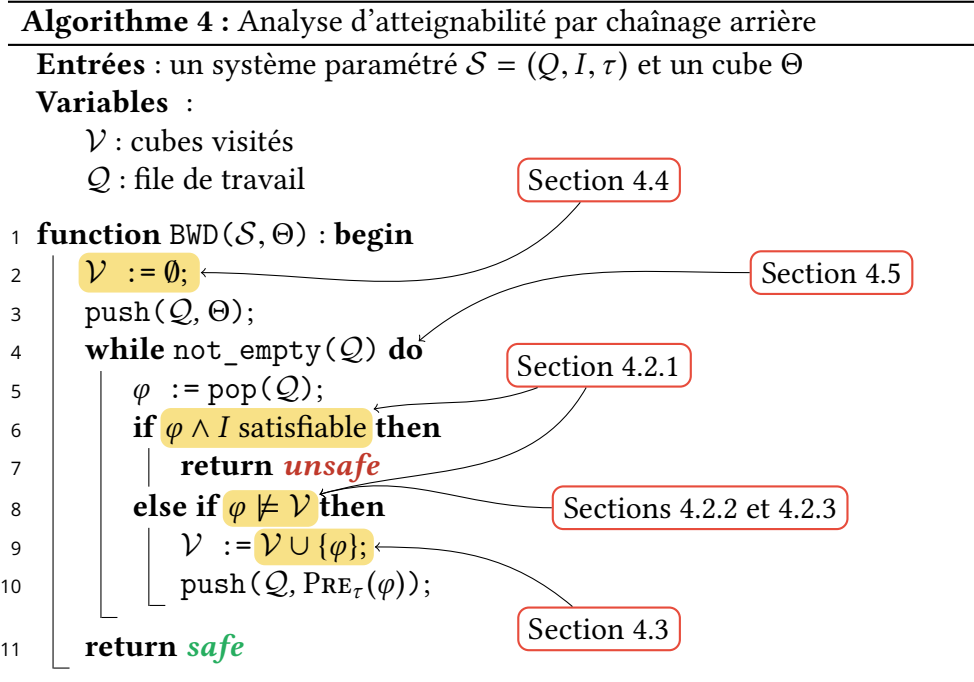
**Algorithme 4 :** Analyse d'atteignabilité par chaînage arrière

**Entrées** : un système paramétré $\mathcal{S} = (Q, I, \tau)$ et un cube $\Theta$
**Variables** :
$\mathcal{V}$ : cubes visités
$\mathcal{Q}$ : file de travail

Section 4.4

1 **function** BWD($\mathcal{S}, \Theta$) : **begin**
2 $\mathcal{V}$ := $\emptyset$;
Section 4.5
3 push($\mathcal{Q}, \Theta$);
4 **while** not_empty($\mathcal{Q}$) **do**
Section 4.2.1
5 $\varphi$ := pop($\mathcal{Q}$);
6 **if** $\varphi \land I$ satisfiable **then**
7 **return** *unsafe*
8 **else if** $\varphi \not\models \mathcal{V}$ **then**
Sections 4.2.2 et 4.2.3
9 $\mathcal{V}$ := $\mathcal{V} \cup \{\varphi\}$;
10 push($\mathcal{Q}$, $\text{PRE}_\tau(\varphi)$);
Section 4.3
11 **return** *safe*